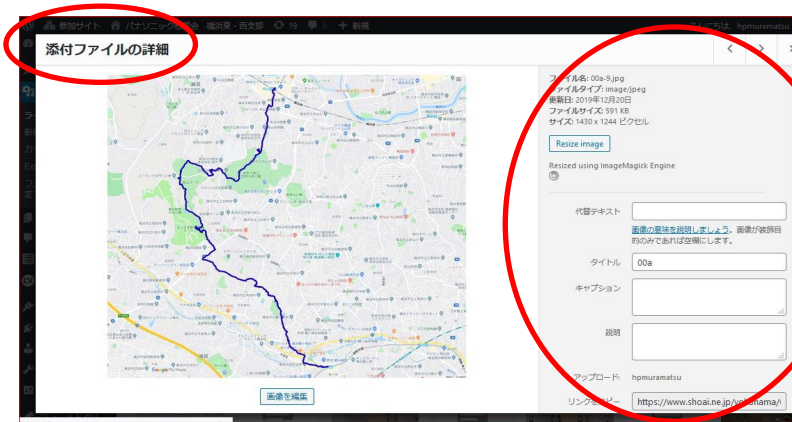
参加サイト　パナソニック松愛会　横浜東・西支部　19　0　+ 新規　こんにちは、hpmuramatsu

添付ファイルの詳細

ファイル名: 00a-9.jpg
ファイルタイプ: image/jpeg
更新日: 2019年12月20日
ファイルサイズ: 591 KB
サイズ: 1430 x 1244 ピクセル

Resize image

Resized using ImageMagick Engine

代替テキスト
画像の意味を説明しましょう。画像が装飾目的のみであれば空欄にします。

タイトル　00a

キャプション

説明

アップロード: hpmuramatsu

リンクをコピー　https://www.shoai.ne.jp/yokohama/

画像を編集